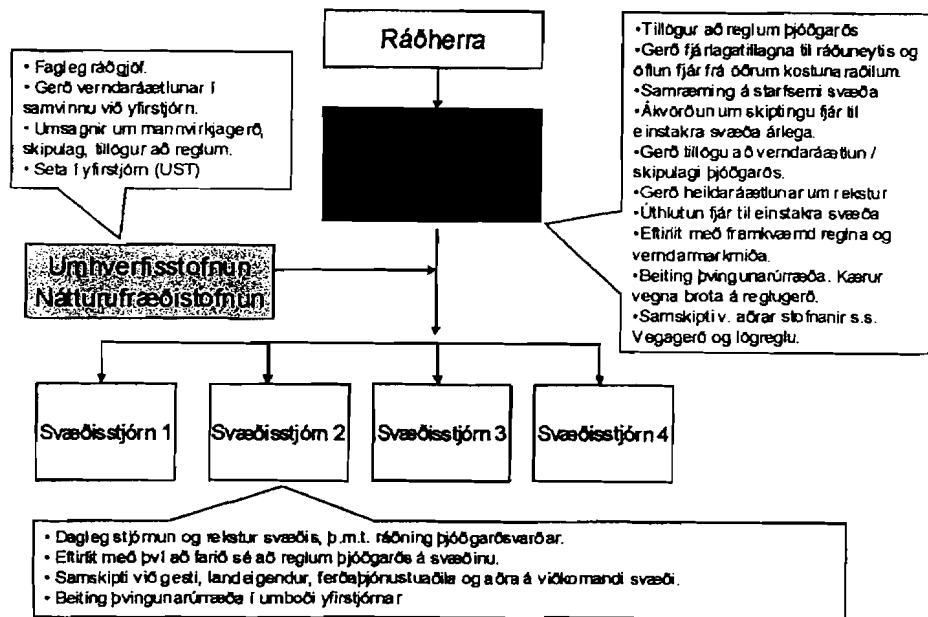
Ráðherra

• Fagleg ráðgjöf.
• Gerð verndaráætlunar í samvinnu við yfirstjórn.
• Umsagnir um mannvirkjagerð, skipulag, tillögur að reglum.
• Seta í yfirstjórn (UST)

•Tillögur að reglum þjóðgarðs
•Gerð fjárlagatillagna til ráðuneytis og öflun fjár frá öðrum kostunaraðilum.
•Samræming á starfsemi svæða
•Ákvörðun um skiptingu fjár til einstakra svæða árlega.
•Gerð tillögu að verndaráætlun / skipulagi þjóðgarðs.
•Gerð heildaráætlunar um rekstur
•Úthlutun fjár til einstakra svæða
•Eftirlit með framkvæmd regla og verndarmarkmiða.
•Beiting þvingunarúrræða. Kærur vegna brota á reglugerð.
•Samskipti v. aðrar stofnanir s.s. Vegagerð og lögreglu.

Umhverfisstofnun
Náttúrufræðistofnun

Svæðisstjórn 1

Svæðisstjórn 2

Svæðisstjórn 3

Svæðisstjórn 4

• Dagleg stjórnun og rekstur svæðis, þ.m.t. ráðning þjóðgarðsvarðar.
• Eftirlit með því að farið sé að reglum þjóðgarðs á svæðinu.
• Samskipti við gesti, landeigendur, ferðaþjónustuaðila og aðra á viðkomandi svæði.
• Beiting þvingunarúrræða í umboði yfirstjórnar